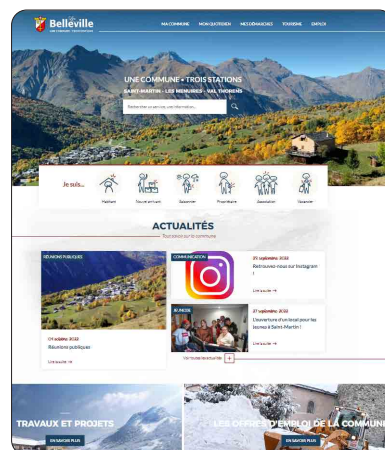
Belleville

MA COMMUNE MON QUOTIDIEN MES DÉMARCHES TOURISME EMPLOI

UNE COMMUNE • TROIS STATIONS

SAINT-MARTIN · LES MENUIRES · VAL THORENS

Rechercher un service, une information...

Je suis...

Habitant Nouvel arrivant Saisonnier Propriétaire Association Vacancier

ACTUALITÉS

Toute l'actu sur la commune

RÉUNIONS PUBLIQUES

04 octobre 2022

Réunions publiques

Lire la suite →

COMMUNICATION

29 septembre 2022

Retrouvez-nous sur Instagram !

Lire la suite →

JEUNESSE

27 septembre 2022

L'ouverture d'un local pour les jeunes à Saint-Martin !

Lire la suite →

Voir toutes les actualités +

TRAVAUX ET PROJETS

EN SAVOIR PLUS

LES OFFRES D'EMPLOI DE LA COMMUNE

EN SAVOIR PLUS